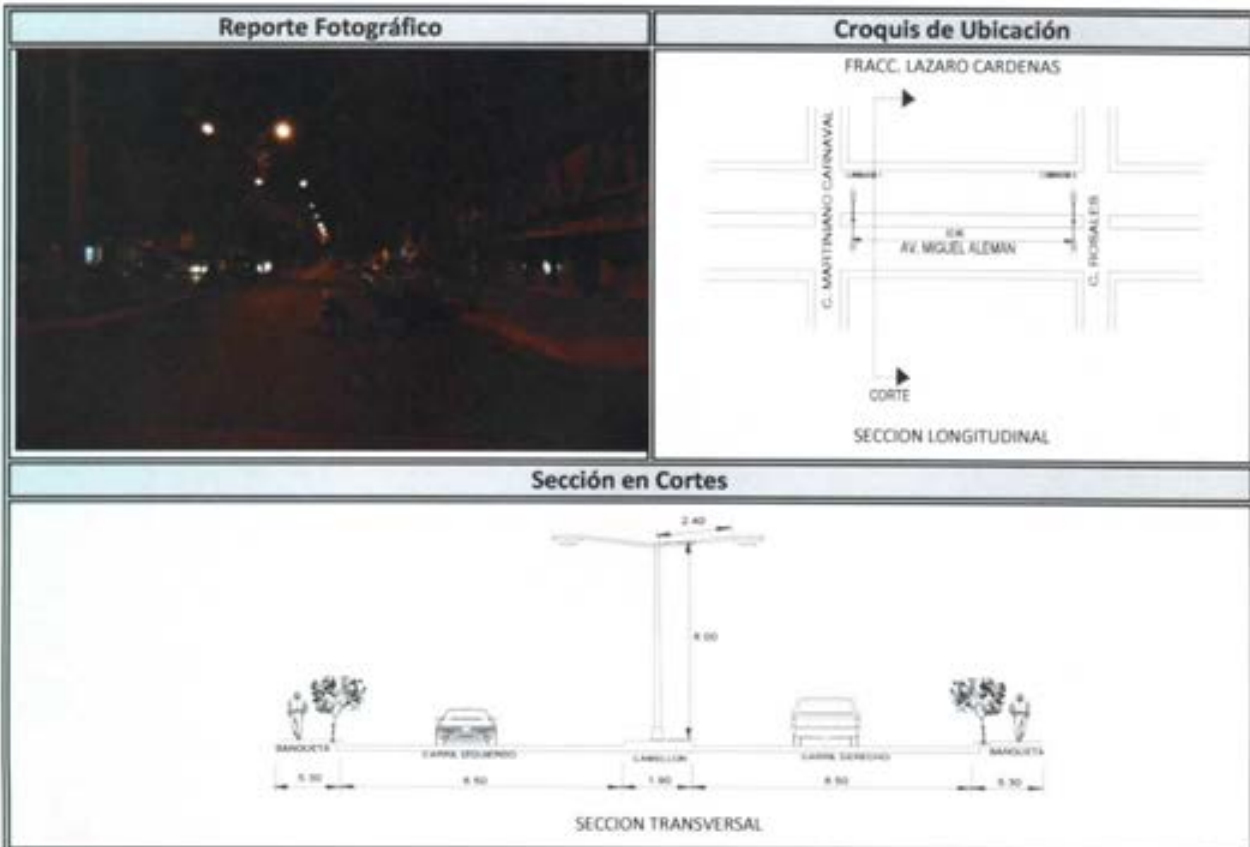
Reporte Fotográfico

Croquis de Ubicación

FRACC. LAZARO CARDENAS

C. MARTINIANO CARNAVAL

C. ROSALES

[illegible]

AV. MIGUEL ALEMAN

CORTE

SECCION LONGITUDINAL

Sección en Cortes

2.40

9.00

BANQUETA

CARRIL IZQUIERDO

CAMELLON

CARRIL DERECHO

BANQUETA

5.30

8.50

1.90

8.50

5.30

SECCION TRANSVERSAL